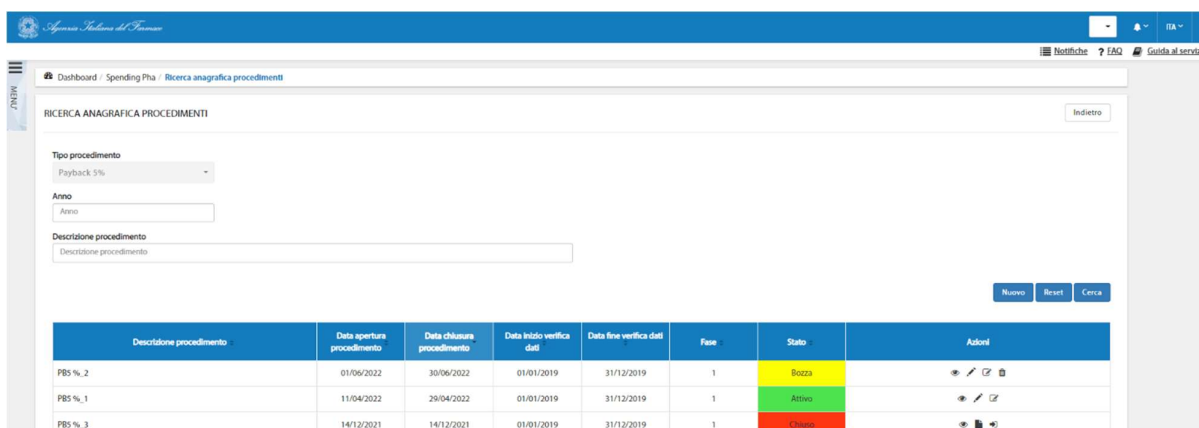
Agenzia Italiana del Farmaco

ITA

Notifiche ? FAQ Guida al servi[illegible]

MENU

Dashboard / Spending Pha / Ricerca anagrafica procedimenti

RICERCA ANAGRAFICA PROCEDIMENTI

Indietro

Tipo procedimento
Payback 5%

Anno
Anno

Descrizione procedimento
Descrizione procedimento

Nuovo Reset Cerca

| Descrizione procedimento | Data apertura procedimento | Data chiusura procedimento | Data inizio verifica dati | Data fine verifica dati | Fase | Stato | Azioni |
|---|---|---|---|---|---|---|---|
| PB5 %_2 | 01/06/2022 | 30/06/2022 | 01/01/2019 | 31/12/2019 | 1 | Bozza | |
| PB5 %_1 | 11/04/2022 | 29/04/2022 | 01/01/2019 | 31/12/2019 | 1 | Attivo | |
| PB5 %_3 | 14/12/2021 | 14/12/2021 | 01/01/2019 | 31/12/2019 | 1 | Chiuso | |